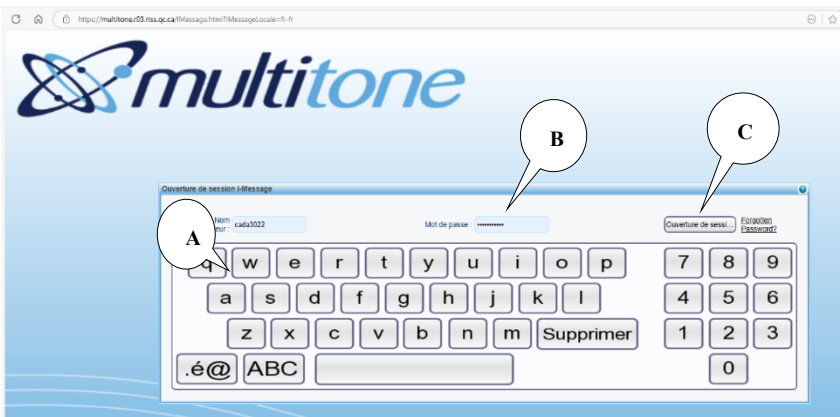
https://multitone.r03.rtss.qc.ca/iMessage.html?iMessageLocale=fr-fr

multitone

B

C

Ouverture de session i-Message

A

Nom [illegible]eur : cada3022

Mot de passe : ••••••••••

Ouverture de sessi...

Forgotten Password?

q w e r t y u i o p

a s d f g h j k l

z x c v b n m Supprimer

.é@ ABC

7 8 9

4 5 6

1 2 3

0